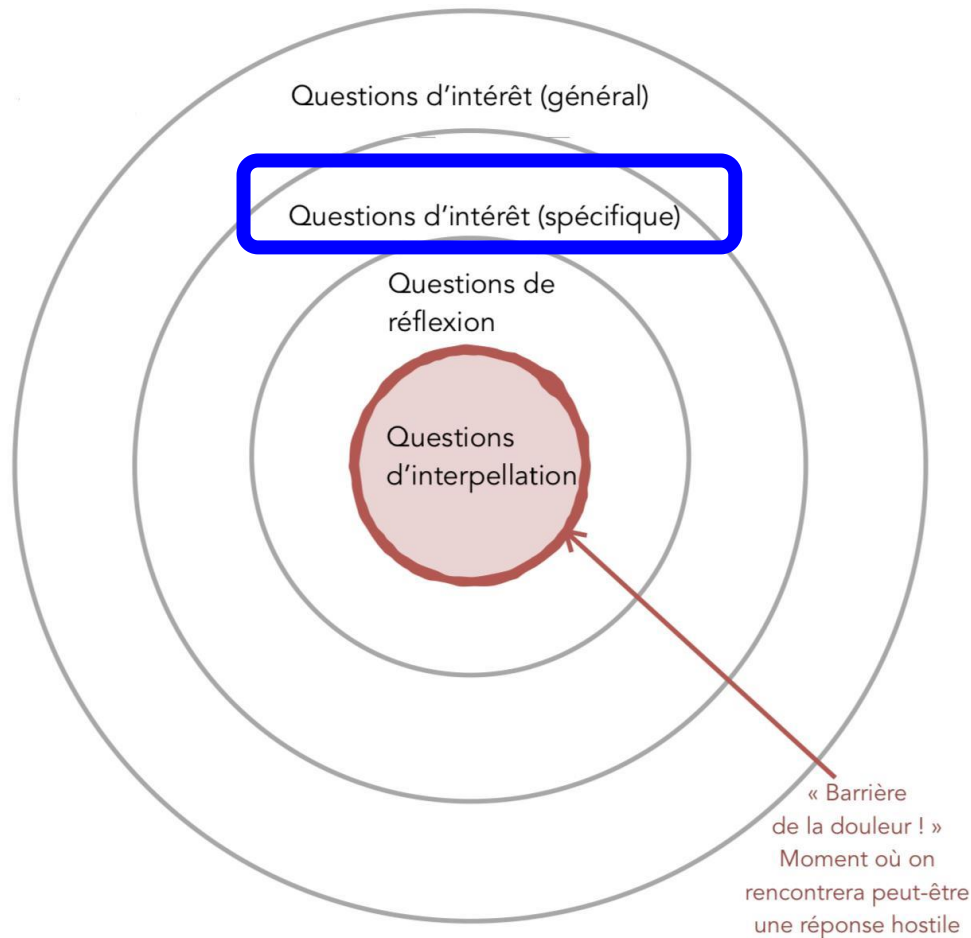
Questions d'intérêt (général)

Questions d'intérêt (spécifique)

Questions de réflexion

Questions d'interpellation

« Barrière de la douleur ! » Moment où on rencontrera peut-être une réponse hostile